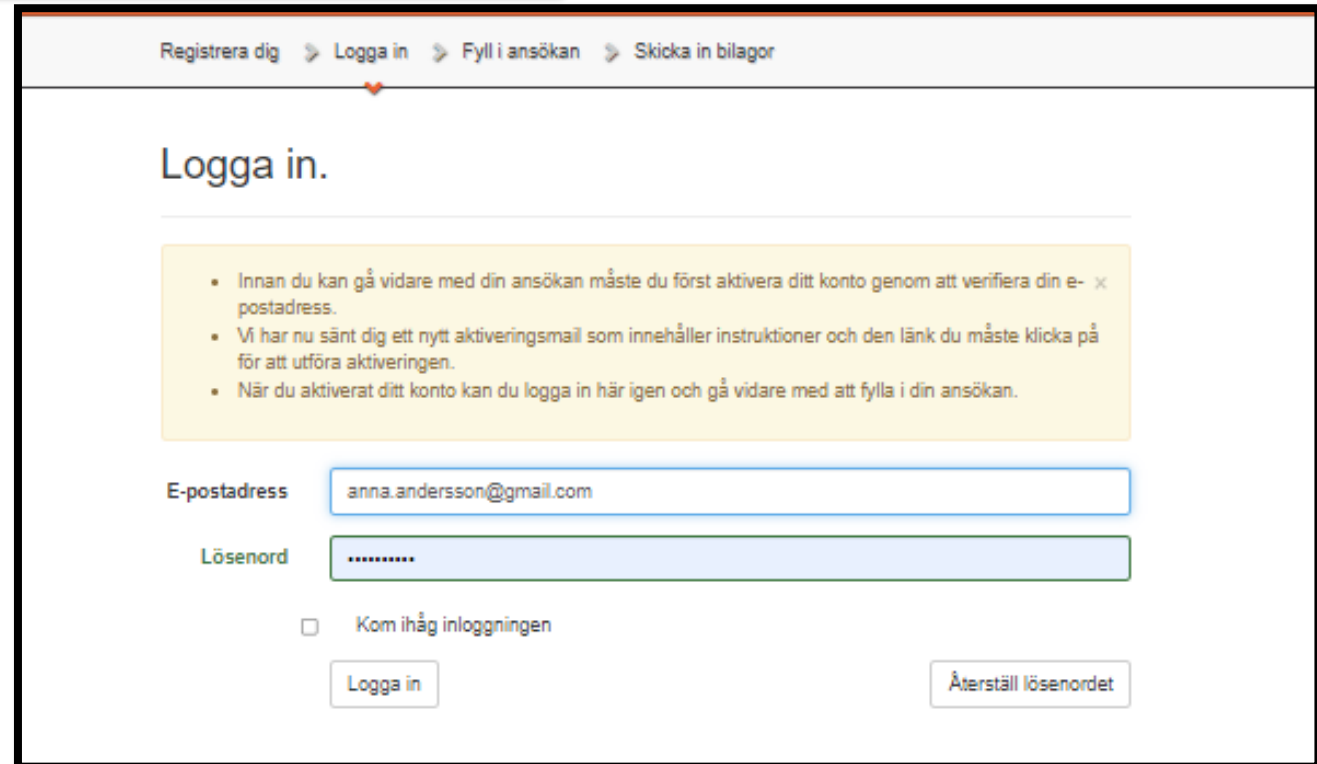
Registrera dig > Logga in > Fyll i ansökan > Skicka in bilagor

Logga in.

- Innan du kan gå vidare med din ansökan måste du först aktivera ditt konto genom att verifiera din epostadress.
- Vi har nu sänt dig ett nytt aktiveringsmail som innehåller instruktioner och den länk du måste klicka på för att utföra aktiveringen.
- När du aktiverat ditt konto kan du logga in här igen och gå vidare med att fylla i din ansökan.

×

E-postadress anna.andersson@gmail.com

Lösenord ••••••••••

Kom ihåg inloggningen

Logga in

Återställ lösenordet